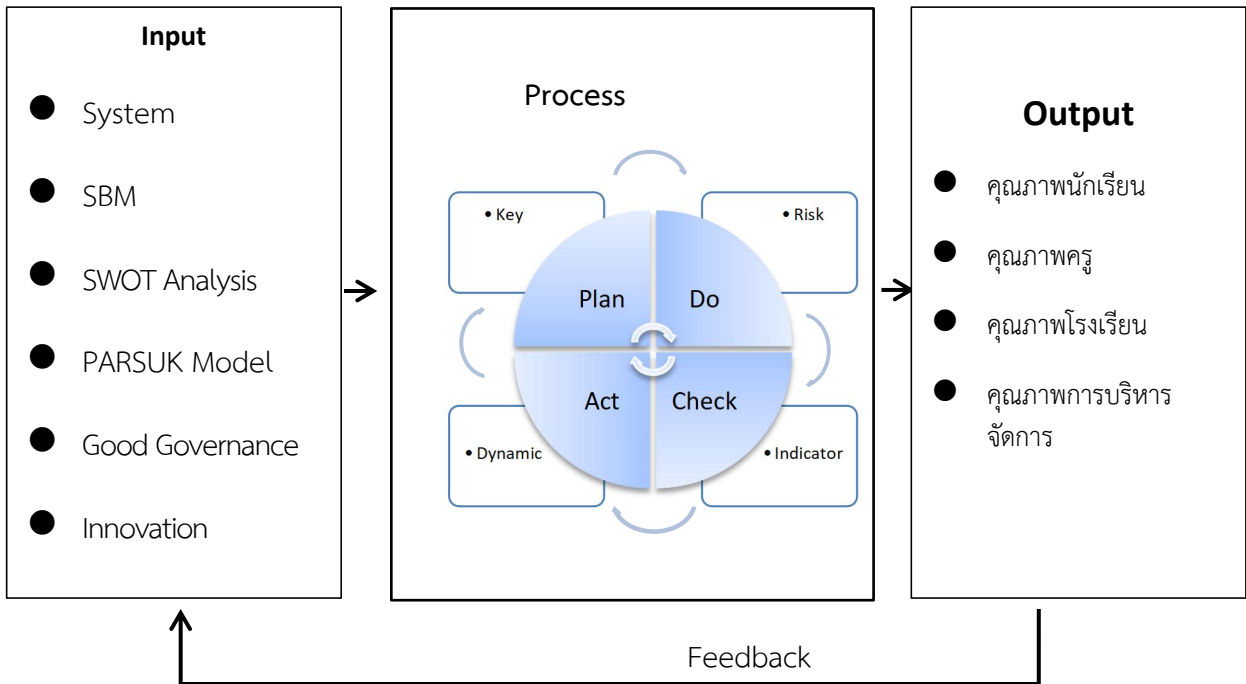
Input

- System
- SBM
- SWOT Analysis
- PARSUK Model
- Good Governance
- Innovation

Process

• Key

• Risk

Plan

Do

Act

Check

• Dynamic

• Indicator

Output

- คุณภาพนักเรียน
- คุณภาพครู
- คุณภาพโรงเรียน
- คุณภาพการบริหารจัดการ

Feedback